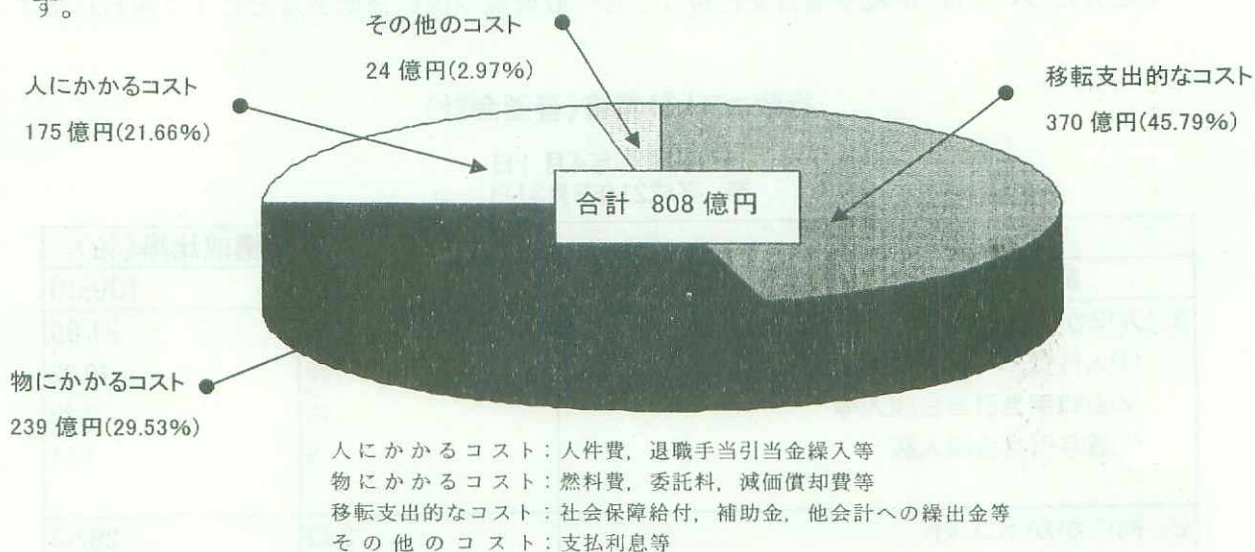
す。

その他のコスト
24 億円(2.97%)

人にかかるコスト
175 億円(21.66%)

移転支出的なコスト
370 億円(45.79%)

合計 808 億円

物にかかるコスト
239 億円(29.53%)

人にかかるコスト：人件費，退職手当引当金繰入等
物にかかるコスト：燃料費，委託料，減価償却費等
移転支出的なコスト：社会保障給付，補助金，他会計への繰出金等
その他のコスト：支払利息等